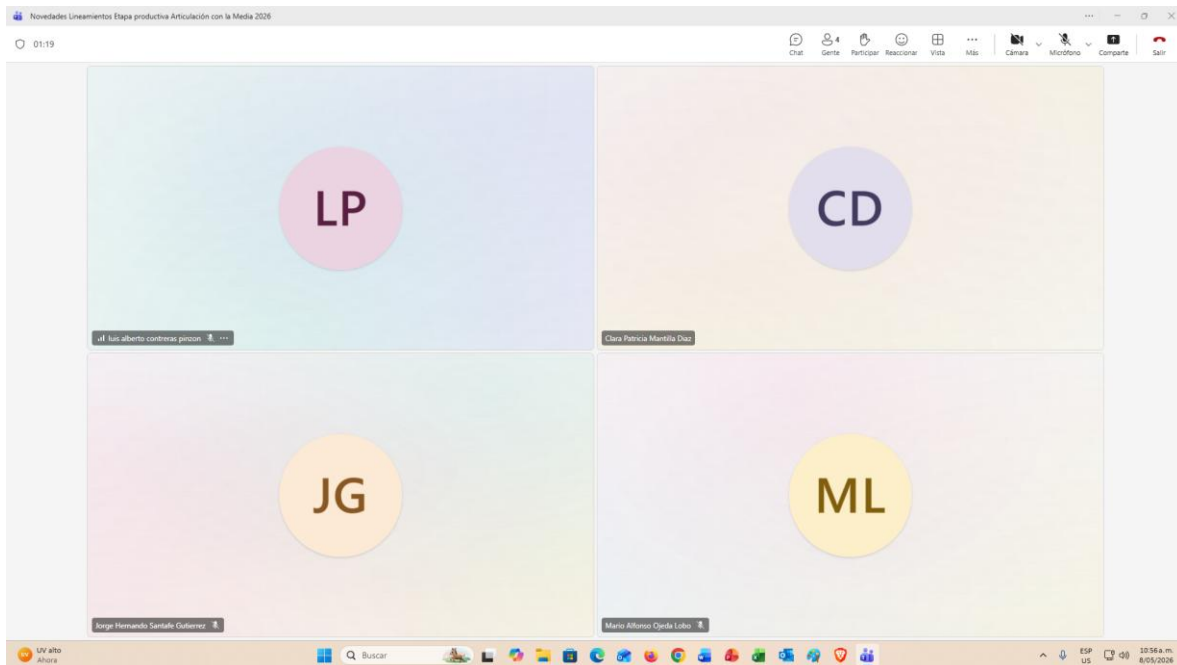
Novedades Lineamientos Etapa productiva Articulación con la Media 2026

01:19

Chat
4 Gente
Participar
Reaccionar
Vista
Más
Cámara
Micrófono
Comparte
Salir

LP

CD

luis alberto contreras pinzon

Clara Patricia Mantilla Diaz

JG

ML

Jorge Hernando Santafe Gutierrez

Mario Alfonso Ojeda Lobo

UV alto
Ahora

Buscar

ESP
US

10:56 a.m.
8/05/2026